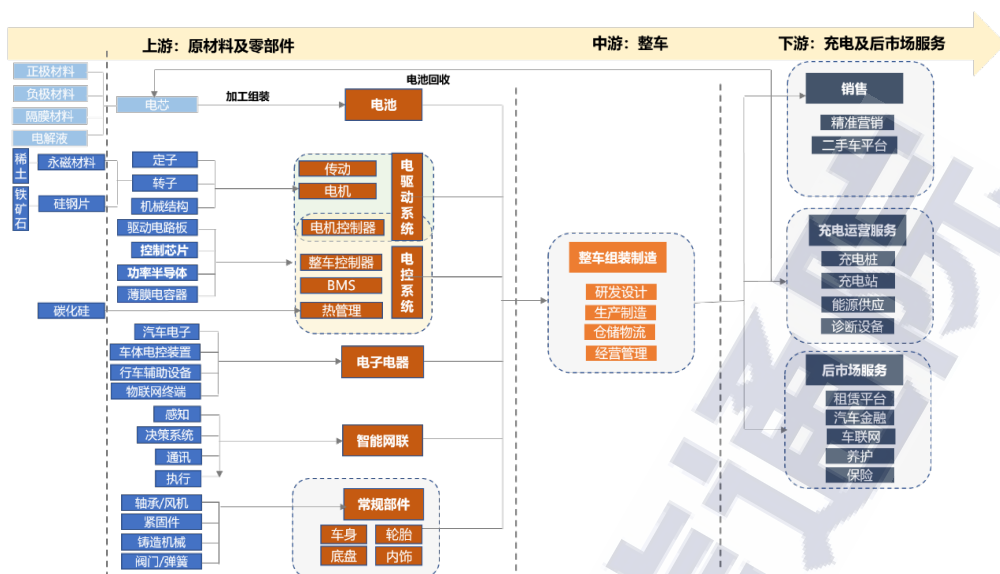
上游：原材料及零部件

中游：整车

下游：充电及后市场服务

正极材料
负极材料
隔膜材料
电解液
稀土
铁矿石
永磁材料
硅钢片
电芯
加工组装
电池
电池回收
定子
转子
机械结构
传动
电机
电驱动系统
电机控制器
驱动电路板
控制芯片
功率半导体
薄膜电容器
整车控制器
BMS
热管理
电控系统
碳化硅
汽车电子
车体电控装置
行车辅助设备
物联网终端
电子电器
感知
决策系统
通讯
执行
智能网联
轴承/风机
紧固件
铸造机械
阀门/弹簧
常规部件
车身
轮胎
底盘
内饰

整车组装制造
研发设计
生产制造
仓储物流
经营管理

销售
精准营销
二手车平台

充电运营服务
充电桩
充电站
能源供应
诊断设备

后市场服务
租赁平台
汽车金融
车联网
养护
保险